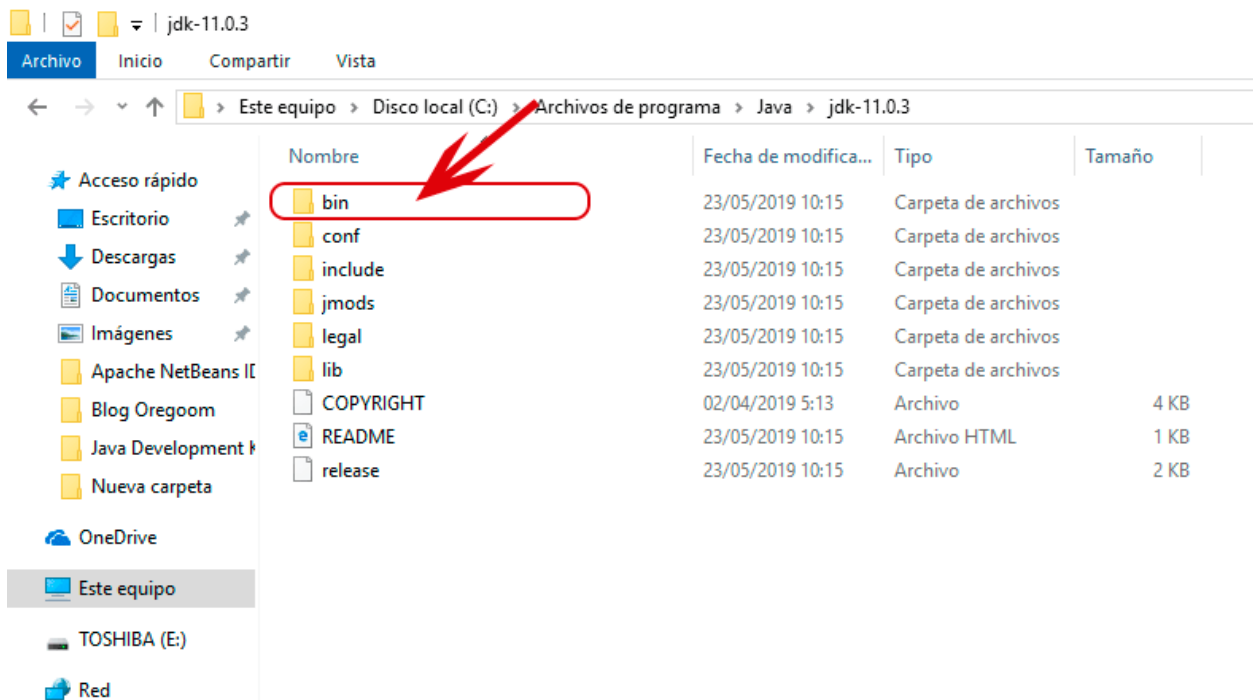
jdk-11.0.3

Archivo Inicio Compartir Vista

Este equipo > Disco local (C:) > Archivos de programa > Java > jdk-11.0.3

Acceso rápido
Escritorio
Descargas
Documentos
Imágenes
Apache NetBeans ID
Blog Oregoom
Java Development K
Nueva carpeta
OneDrive
Este equipo
TOSHIBA (E:)
Red

| Nombre | Fecha de modifica... | Tipo | Tamaño |
|---|---|---|---|
| bin | 23/05/2019 10:15 | Carpeta de archivos | |
| conf | 23/05/2019 10:15 | Carpeta de archivos | |
| include | 23/05/2019 10:15 | Carpeta de archivos | |
| jmods | 23/05/2019 10:15 | Carpeta de archivos | |
| legal | 23/05/2019 10:15 | Carpeta de archivos | |
| lib | 23/05/2019 10:15 | Carpeta de archivos | |
| COPYRIGHT | 02/04/2019 5:13 | Archivo | 4 KB |
| README | 23/05/2019 10:15 | Archivo HTML | 1 KB |
| release | 23/05/2019 10:15 | Archivo | 2 KB |